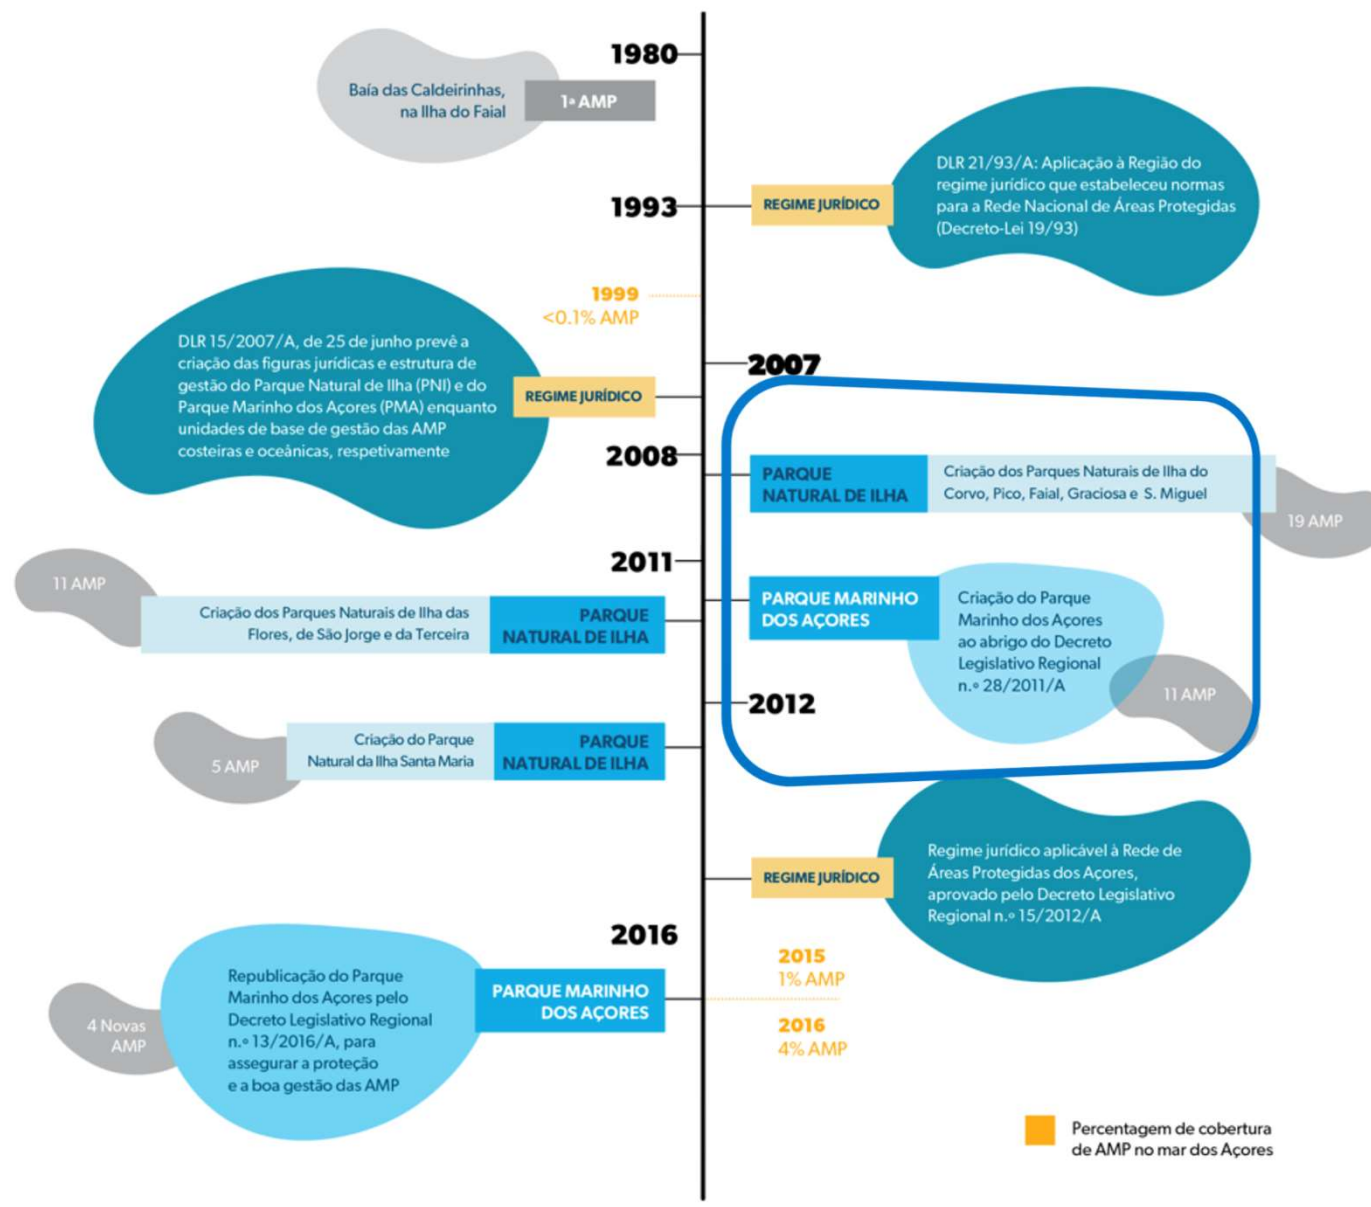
1980

Baía das Caldeirinhas, na Ilha do Faial

1ª AMP

1993

REGIME JURÍDICO

DLR 21/93/A: Aplicação à Região do regime jurídico que estabeleceu normas para a Rede Nacional de Áreas Protegidas (Decreto-Lei 19/93)

1999
<0.1% AMP

DLR 15/2007/A, de 25 de junho prevê a criação das figuras jurídicas e estrutura de gestão do Parque Natural de Ilha (PNI) e do Parque Marinho dos Açores (PMA) enquanto unidades de base de gestão das AMP costeiras e oceânicas, respetivamente

REGIME JURÍDICO

2007

2008

PARQUE NATURAL DE ILHA

Criação dos Parques Naturais de Ilha do Corvo, Pico, Faial, Graciosa e S. Miguel

19 AMP

2011

11 AMP

Criação dos Parques Naturais de Ilha das Flores, de São Jorge e da Terceira

PARQUE NATURAL DE ILHA

PARQUE MARINHO DOS AÇORES

Criação do Parque Marinho dos Açores ao abrigo do Decreto Legislativo Regional n.º 28/2011/A

11 AMP

2012

5 AMP

Criação do Parque Natural da Ilha Santa Maria

PARQUE NATURAL DE ILHA

REGIME JURÍDICO

Regime jurídico aplicável à Rede de Áreas Protegidas dos Açores, aprovado pelo Decreto Legislativo Regional n.º 15/2012/A

2016

4 Novas AMP

Republicação do Parque Marinho dos Açores pelo Decreto Legislativo Regional n.º 13/2016/A, para assegurar a proteção e a boa gestão das AMP

PARQUE MARINHO DOS AÇORES

2015
1% AMP

2016
4% AMP

Percentagem de cobertura de AMP no mar dos Açores